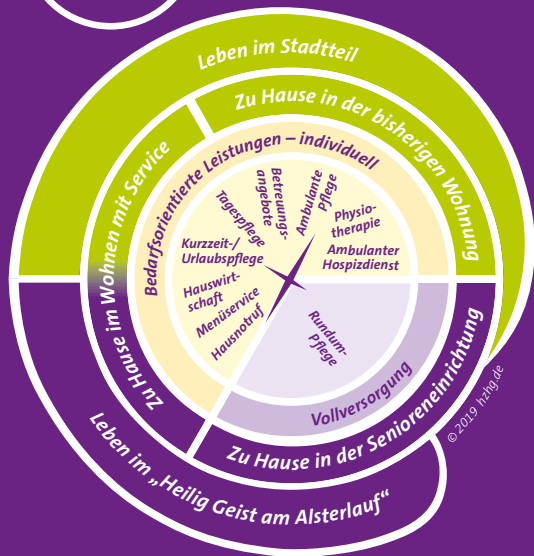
Leben im Stadtteil

Zu Hause in der bisherigen Wohnung

Zu Hause im Wohnen mit Service

Bedarfsorientierte Leistungen – individuell

Tagespflege

Betreuungsangebote

Ambulante Pflege

Physiotherapie

Ambulanter Hospizdienst

Kurzzeit-/ Urlaubspflege

Hauswirtschaft

Menüservice

Hausnotruf

Rundum-Pflege

Vollversorgung

Zu Hause in der Senioreneinrichtung

Leben im „Heilig Geist am Alsterlauf“

© 2019 hzhg.de